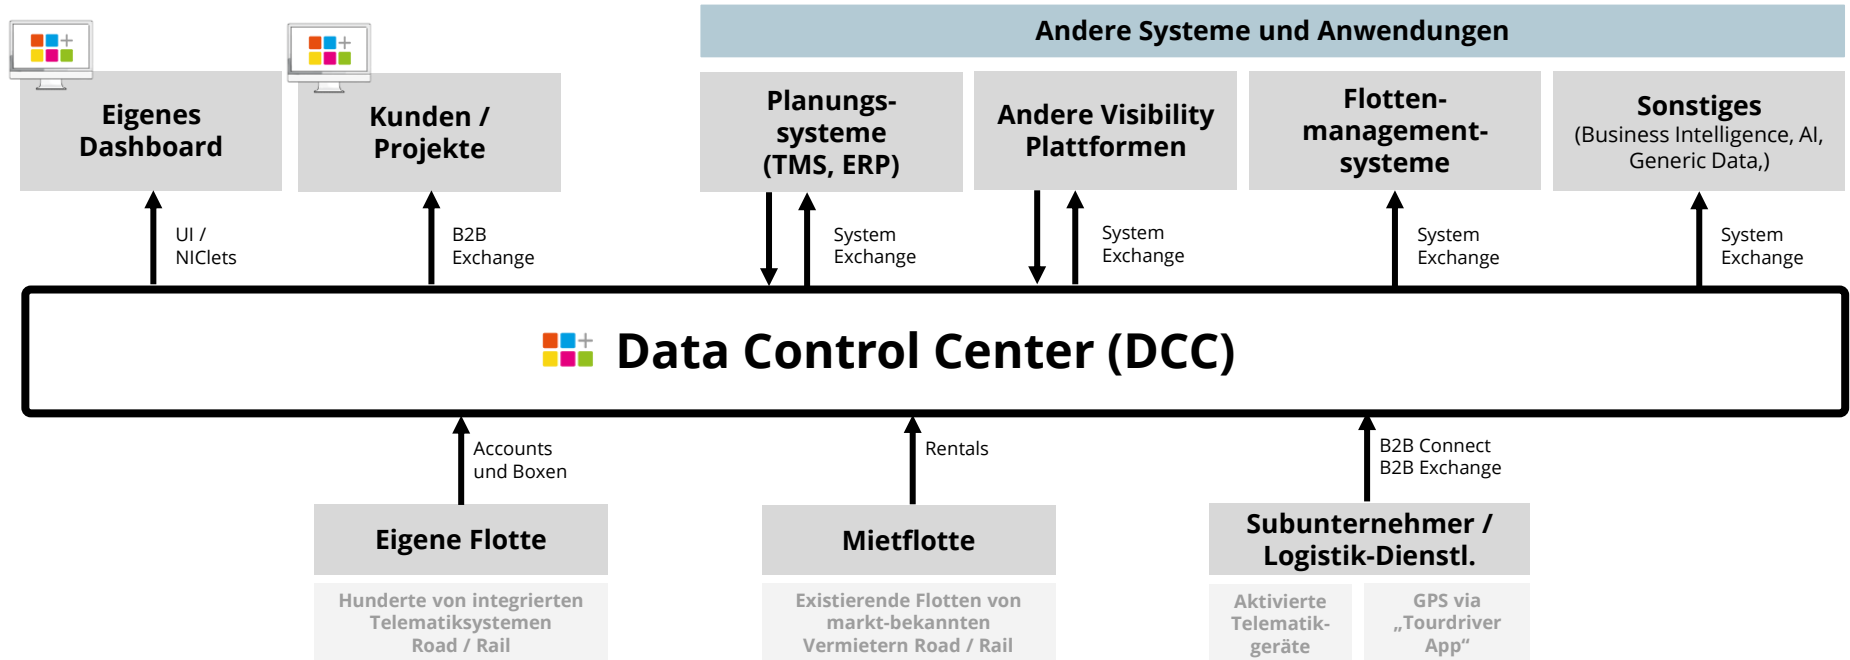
Andere Systeme und Anwendungen

Eigenes Dashboard

Kunden / Projekte

Planungs-systeme (TMS, ERP)

Andere Visibility Plattformen

Flotten-management-systeme

Sonstiges
(Business Intelligence, AI, Generic Data,)

UI / NIClets

B2B Exchange

System Exchange

System Exchange

System Exchange

System Exchange

Data Control Center (DCC)

Accounts und Boxen

Rentals

B2B Connect
B2B Exchange

Eigene Flotte

Mietflotte

Subunternehmer / Logistik-Dienstl.

Hunderte von integrierten Telematiksystemen Road / Rail

Existierende Flotten von markt-bekannten Vermietern Road / Rail

Aktivierte Telematik-geräte

GPS via „Tourdriver App“